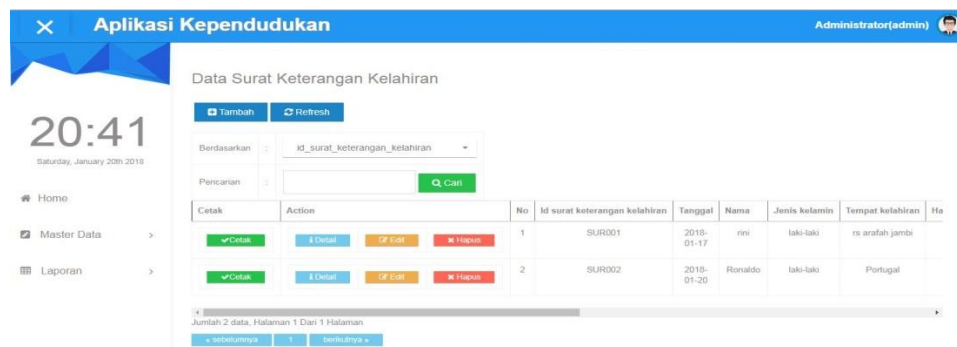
Aplikasi Kependudukan

Administrator(admin)

20:41

Saturday, January 20th 2018

Home

Master Data

Laporan

Data Surat Keterangan Kelahiran

Tambah

Refresh

Berdasarkan :

id_surat_keterangan_kelahiran

Pencarian :

Cari

| Cetak | Action | No | Id surat keterangan kelahiran | Tanggal | Nama | Jenis kelamin | Tempat kelahiran | Ha |
|---|---|---|---|---|---|---|---|---|
| Cetak | Detail Edit Hapus | 1 | SUR001 | 2018-01-17 | rini | laki-laki | rs arafah jambi | |
| Cetak | Detail Edit Hapus | 2 | SUR002 | 2018-01-20 | Ronaldo | laki-laki | Portugal | |

Jumlah 2 data, Halaman 1 Dari 1 Halaman

« sebelumnya 1 berikutnya »